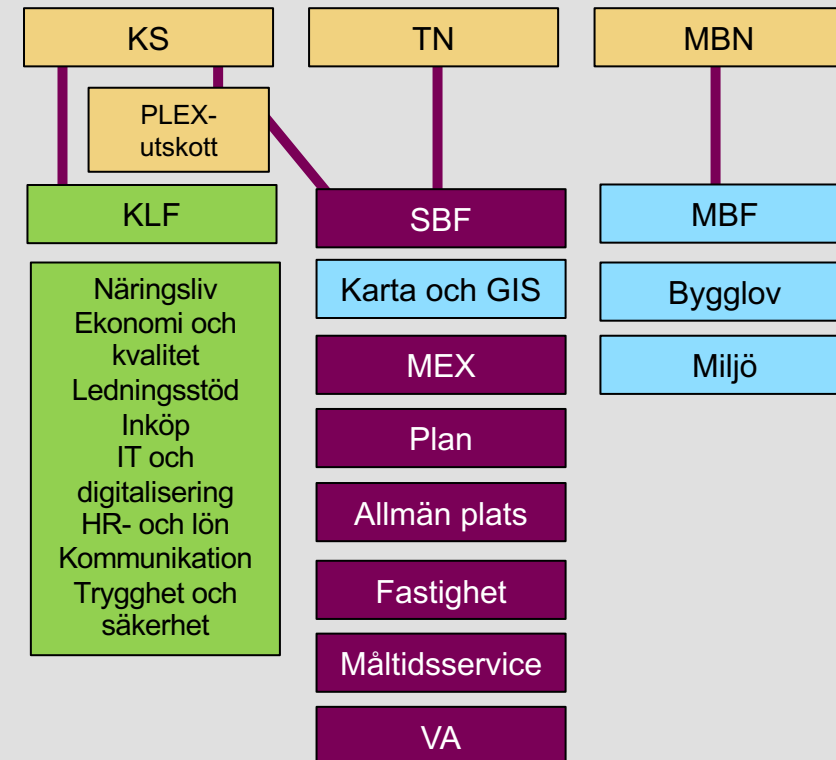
KS

TN

MBN

PLEX-utskott

KLF

SBF

MBF

Näringsliv
Ekonomi och kvalitet
Ledningsstöd
Inköp
IT och digitalisering
HR- och lön
Kommunikation
Trygghet och säkerhet

Karta och GIS

MEX

Plan

Allmän plats

Fastighet

Måltidsservice

VA

Bygglov

Miljö